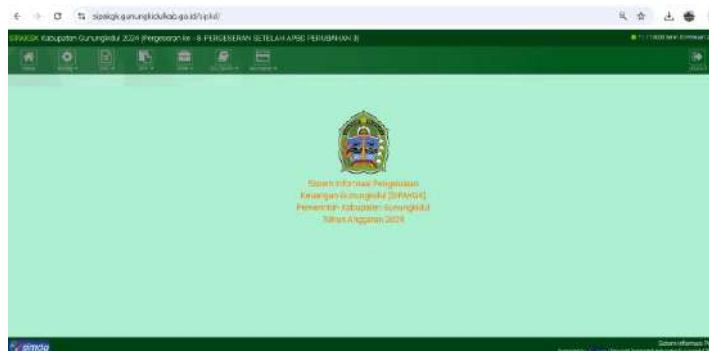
sipakgk.gunungkidulkab.go.id/sipkd/

SIPAKGK Kabupaten Gunungkidul 2024 (Pergeseran ke - 8 PERGESERAN SETELAH APBD PERUBAHAN 3)

Sistem Informasi Pengelolaan Keuangan Gunungkidul [SIPAKGK] Pemerintah Kabupaten Gunungkidul Tahun Anggaran 2024

simda

Sistem Informasi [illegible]